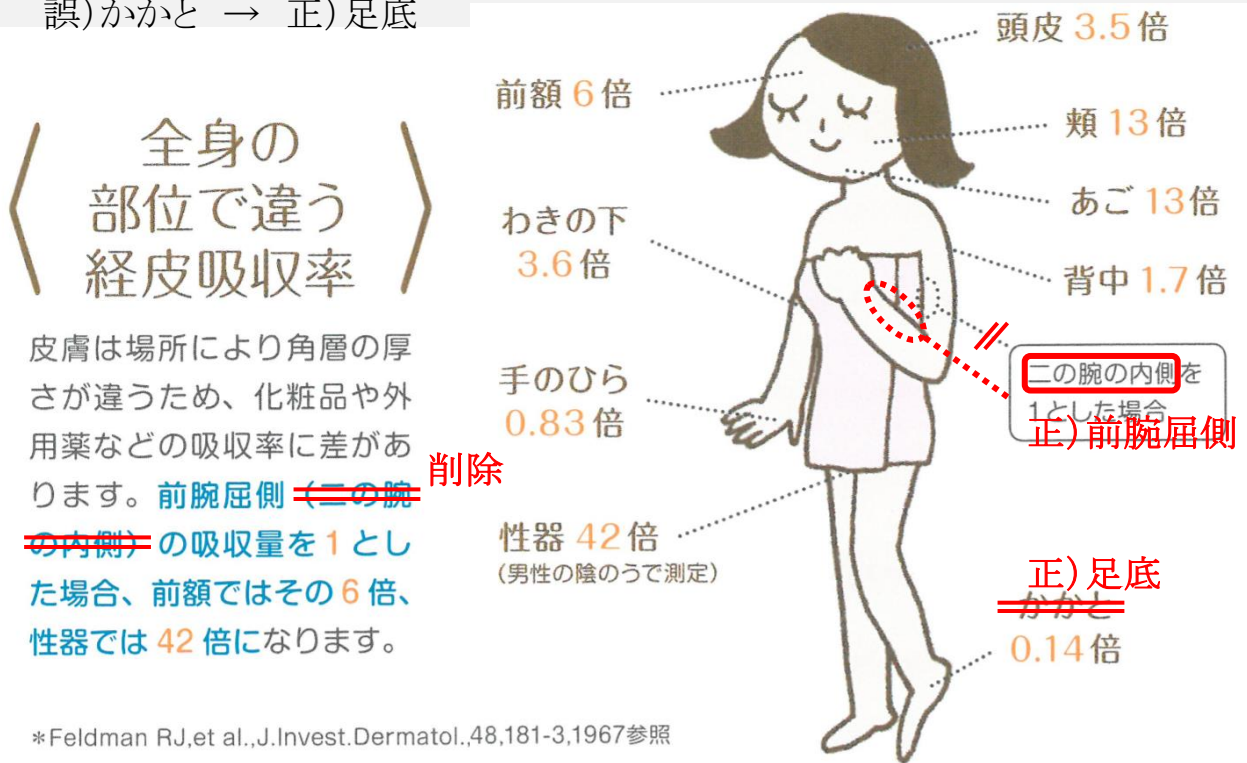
誤)かかと → 正)足底

全身の部位で違う経皮吸収率

皮膚は場所により角層の厚さが違うため、化粧品や外用薬などの吸収率に差があります。前腕屈側（二の腕の内側）の吸収量を1とした場合、前額ではその6倍、性器では42倍になります。

削除

前額 6倍

頭皮 3.5倍

頬 13倍

あご 13倍

わきの下 3.6倍

背中 1.7倍

二の腕の内側を1とした場合

正）前腕屈側

手のひら 0.83倍

性器 42倍
(男性の陰のうで測定)

正）足底
かかと 0.14倍

*Feldman RJ,et al.,J.Invest.Dermatol.,48,181-3,1967参照